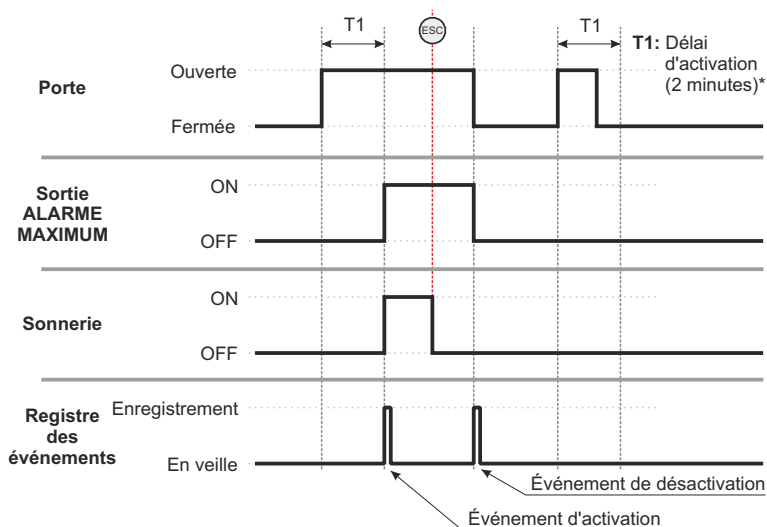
T1
ESC
T1
T1: Délai d'activation (2 minutes)*

Porte
Ouverte
Fermée

Sortie ALARME MAXIMUM
ON
OFF

Sonnerie
ON
OFF

Registre des événements
Enregistrement
En veille

Événement de désactivation
Événement d'activation